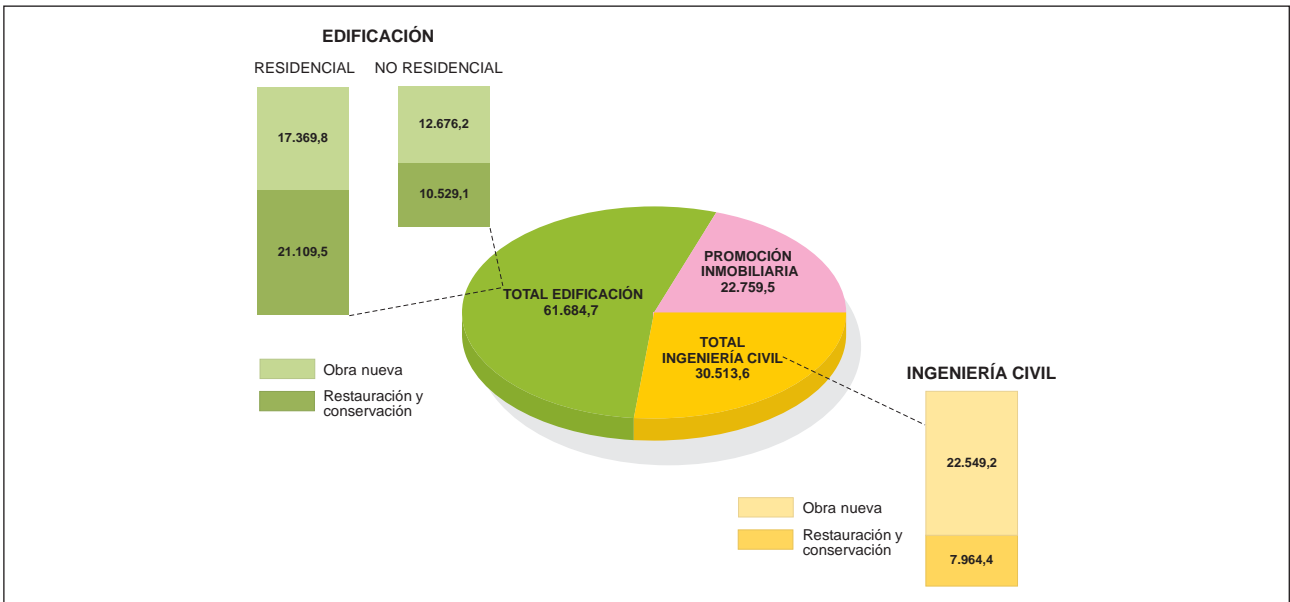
EDIFICACIÓN

RESIDENCIAL

17.369,8

21.109,5

NO RESIDENCIAL

12.676,2

10.529,1

Obra nueva

Restauración y conservación

TOTAL EDIFICACIÓN
61.684,7

PROMOCIÓN INMOBILIARIA
22.759,5

TOTAL INGENIERÍA CIVIL
30.513,6

INGENIERÍA CIVIL

22.549,2

7.964,4

Obra nueva

Restauración y conservación